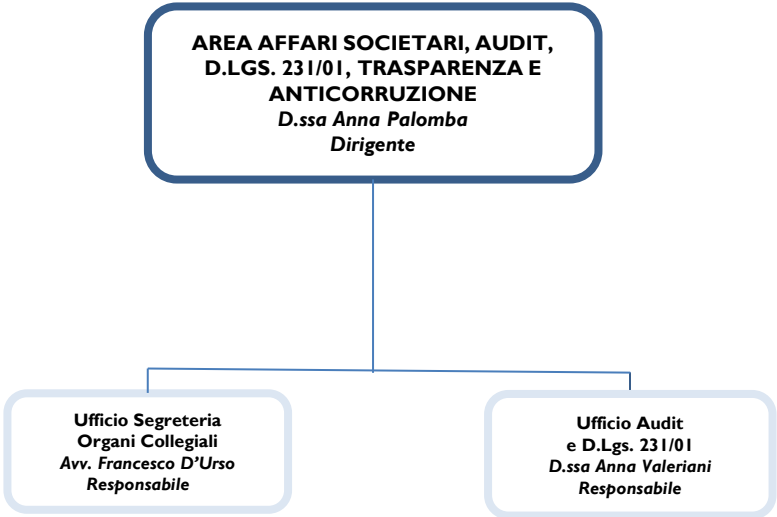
AREA AFFARI SOCIETARI, AUDIT, D.LGS. 231/01, TRASPARENZA E ANTICORRUZIONE
D.ssa Anna Palomba
Dirigente

Ufficio Segreteria
Organi Collegiali
Avv. Francesco D'Urso
Responsabile

Ufficio Audit
e D.Lgs. 231/01
D.ssa Anna Valeriani
Responsabile